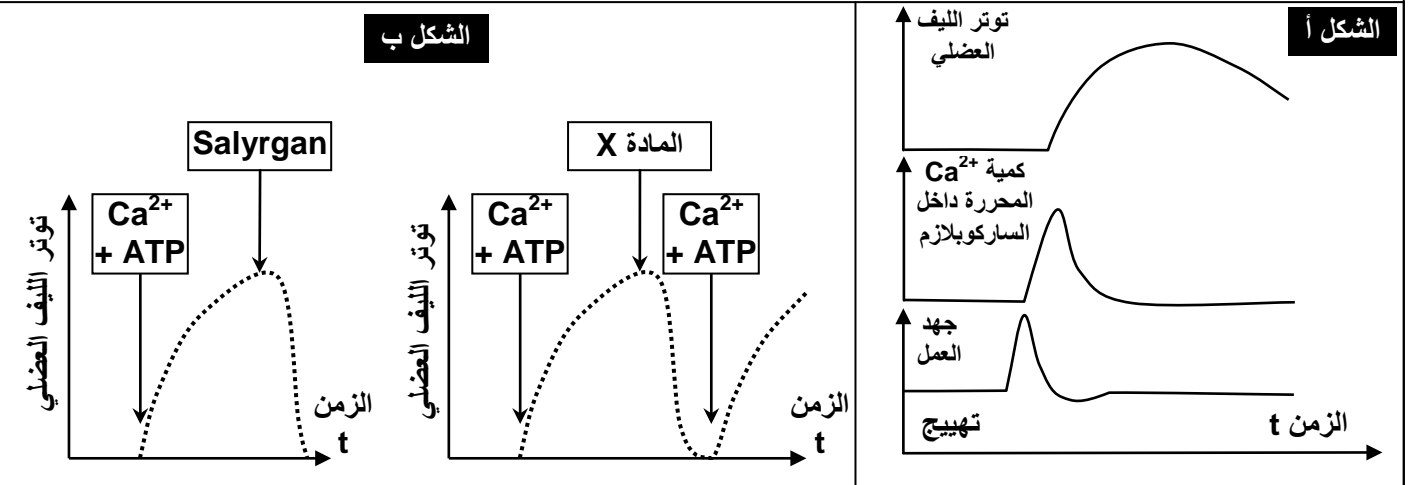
الشكل أ

توتر الليف العضلي

كمية $Ca^{2+}$ المحررة داخل الساركوبلازم

جهد العمل

تهييج

الزمن t

الشكل ب

Salyrgan

$Ca^{2+}$ + ATP

توتر الليف العضلي

الزمن t

المادة X

$Ca^{2+}$ + ATP

$Ca^{2+}$ + ATP

توتر الليف العضلي

الزمن t